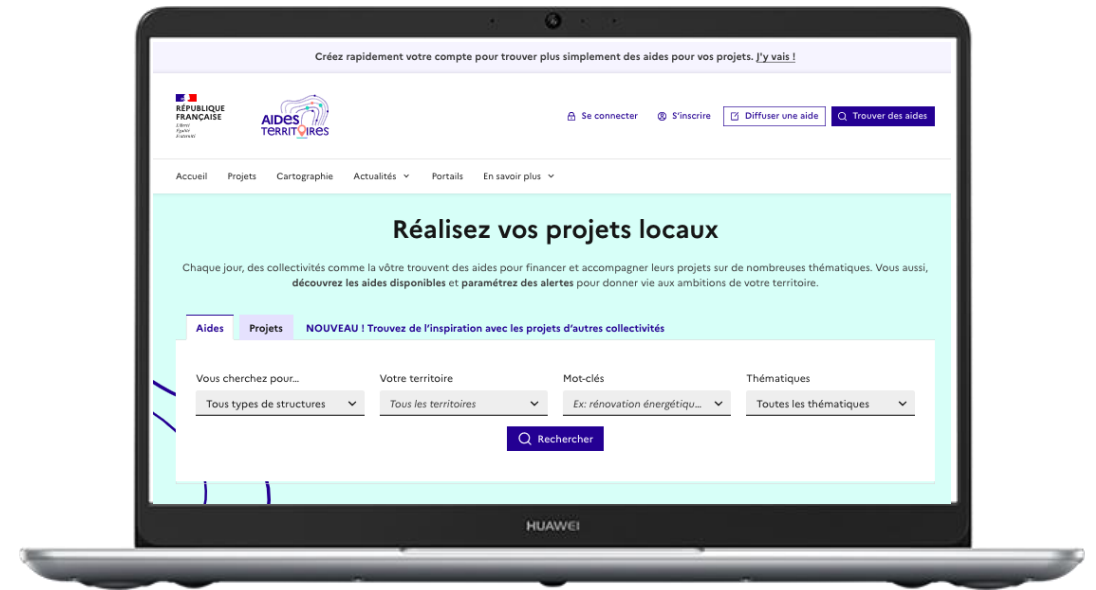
Créez rapidement votre compte pour trouver plus simplement des aides pour vos projets. J'y vais !

RÉPUBLIQUE FRANÇAISE
Liberté
Égalité
Fraternité

AIDES TERRITOIRES

Se connecter
S'inscrire
Diffuser une aide
Trouver des aides

Accueil
Projets
Cartographie
Actualités
Portails
En savoir plus

Réalisez vos projets locaux

Chaque jour, des collectivités comme la vôtre trouvent des aides pour financer et accompagner leurs projets sur de nombreuses thématiques. Vous aussi, découvrez les aides disponibles et paramétrez des alertes pour donner vie aux ambitions de votre territoire.

Aides
Projets
NOUVEAU ! Trouvez de l'inspiration avec les projets d'autres collectivités

Vous cherchez pour...
Tous types de structures
Votre territoire
Tous les territoires
Mot-clés
Ex: rénovation énergétiqu...
Thématiques
Toutes les thématiques

Rechercher

HUAWEI